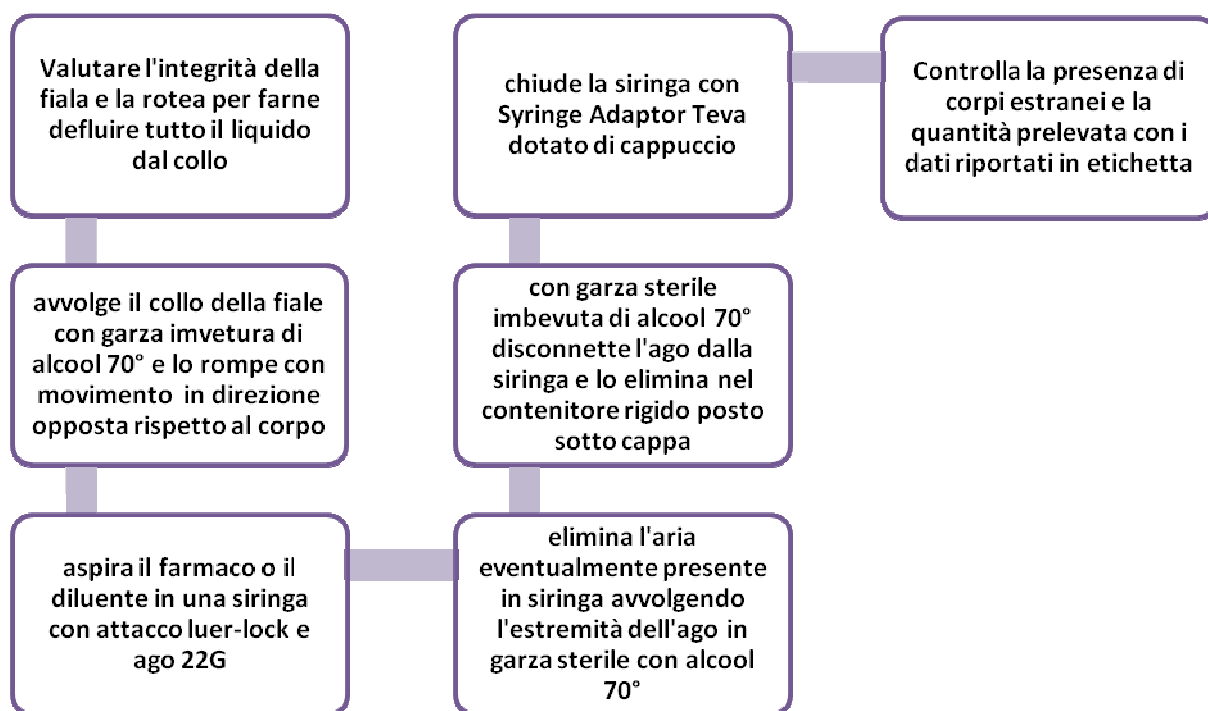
Valutare l'integrità della fiala e la rotea per farne defluire tutto il liquido dal collo

avvolge il collo della fiale con garza imvetura di alcool 70° e lo rompe con movimento in direzione opposta rispetto al corpo

aspira il farmaco o il diluente in una siringa con attacco luer-lock e ago 22G

elimina l'aria eventualmente presente in siringa avvolgendo l'estremità dell'ago in garza sterile con alcool 70°

con garza sterile imbevuta di alcool 70° disconnette l'ago dalla siringa e lo elimina nel contenitore rigido posto sotto cappa

chiude la siringa con Syringe Adaptor Teva dotato di cappuccio

Controlla la presenza di corpi estranei e la quantità prelevata con i dati riportati in etichetta